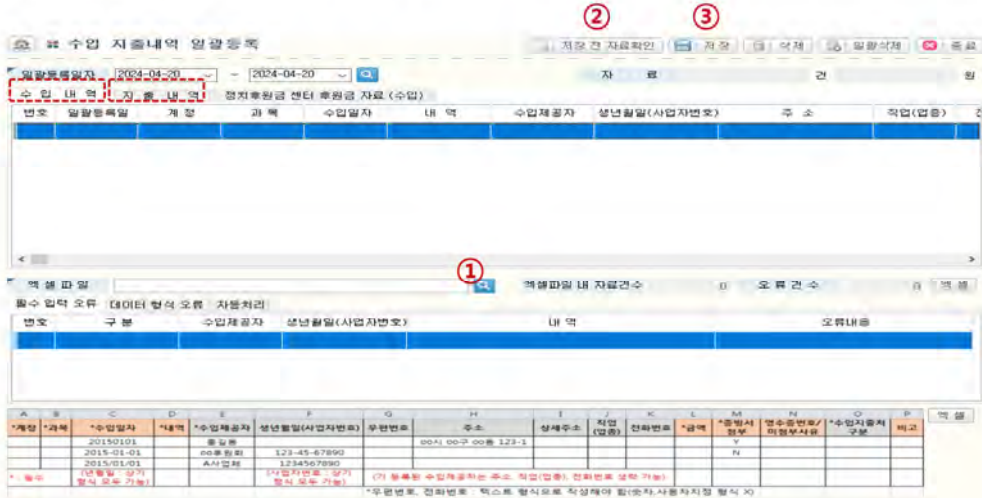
② ③

수입 지출내역 일괄등록

저장 전 자료확인 | 저장 | 삭제 | 일괄삭제 | 종료

일괄등록일자 2024-04-20 ~ 2024-04-20

자 료 건 원

수 입 내 역 | 지 출 내 역 | 정치후원금 센터 후원금 자료 (수입)

| 번호 | 일괄등록일 | 계 정 | 과 목 | 수입일자 | 내 역 | 수입제공자 | 생년월일(사업자번호) | 주 소 | 직업(업종) |
|---|---|---|---|---|---|---|---|---|---|
| | | | | | | | | | |

①

엑 셀 파 일 | 엑셀파일 내 자료건수 0 | 오 류 건 수 0 | 엑 셀

필수 입력 오류 | 데이터 형식 오류 | 자동처리

| 번호 | 구 분 | 수입제공자 | 생년월일(사업자번호) | 내 역 | 오류내용 |
|---|---|---|---|---|---|
| | | | | | |

| A | B | C | D | E | F | G | H | I | J | K | L | M | N | O | P |
|---|---|---|---|---|---|---|---|---|---|---|---|---|---|---|---|
| *계정 | *과목 | *수입일자 | *내역 | *수입제공자 | 생년월일(사업자번호) | 우편번호 | 주소 | 상세주소 | 직업(업종) | 전화번호 | *금액 | *증빙서첨부 | 영수증번호/미첨부사유 | *수입지출처구분 | 비고 |
| | | 20150101 | | 홍길동 | | | 00시 00구 00동 123-1 | | | | | Y | | | |
| | | 2015-01-01 | | 00후원회 | 123-45-67890 | | | | | | | N | | | |
| | | 2015/01/01 | | A사업체 | 1234567890 | | | | | | | | | | |
| *: 필수 | | (년월일 상기 형식 모두 가능) | | | (사업자번호 상기 형식 모두 가능) | (기 등록된 수입제공자는 주소, 직업(업종), 전화번호 생략 가능) | | | | | | | | | |

엑 셀

*우편번호, 전화번호 : 텍스트 형식으로 작성해야 함(숫자,사용자지정 형식 X)